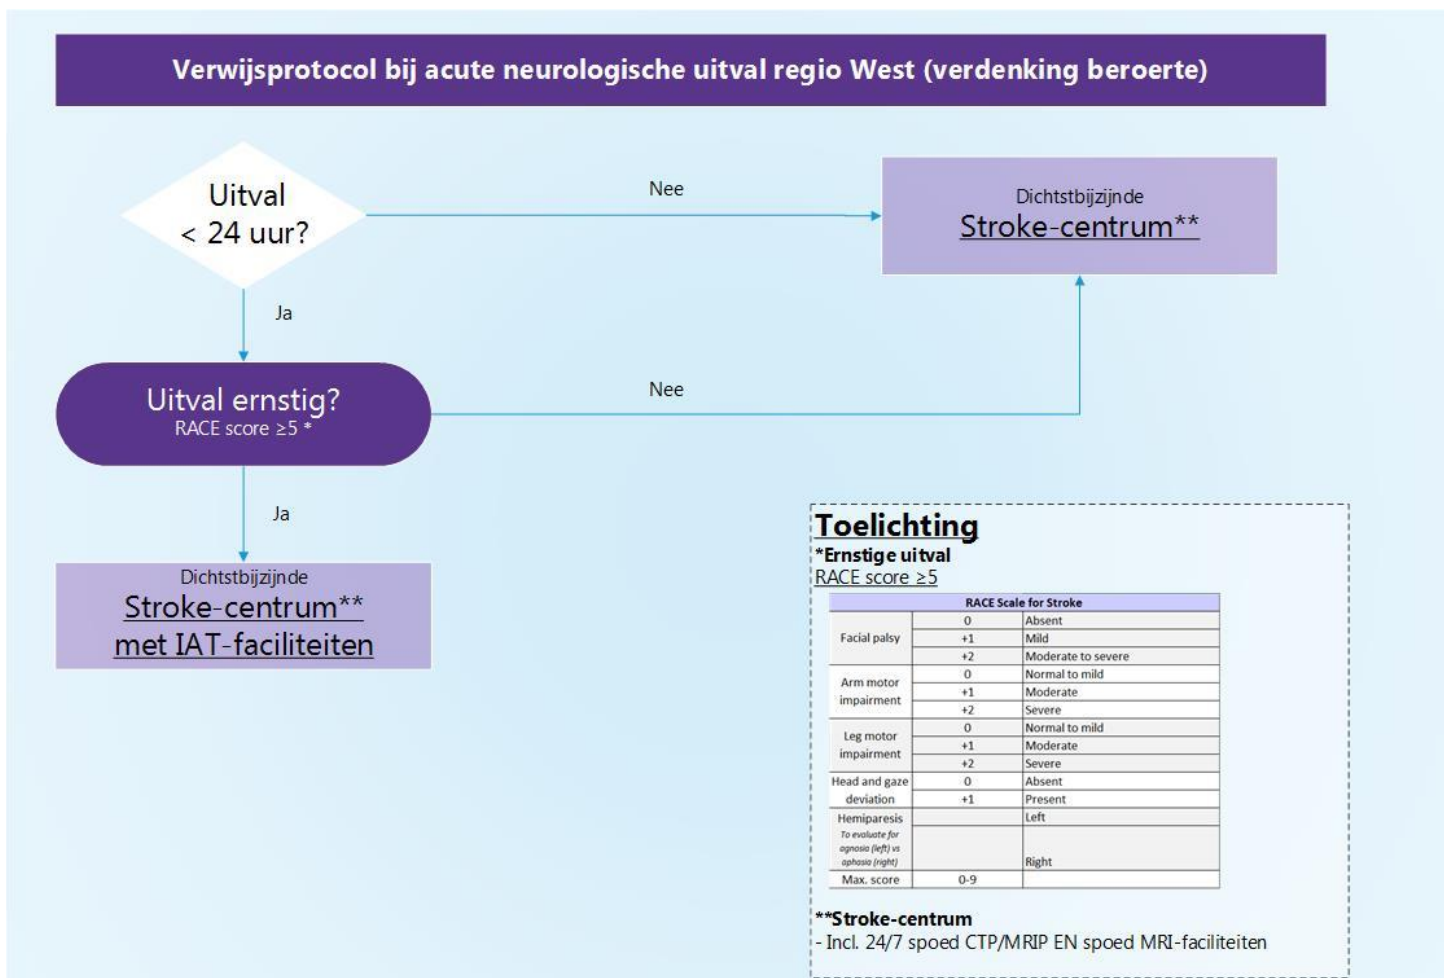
Verwijsprotocol bij acute neurologische uitval regio West (verdenking beroerte)

Uitval < 24 uur?

Nee

Dichtstbijzijnde
Stroke-centrum**

Ja

Uitval ernstig?
RACE score ≥5 *

Nee

Ja

Dichtstbijzijnde
Stroke-centrum**
met IAT-faciliteiten

Toelichting
*Ernstige uitval
RACE score ≥5

| RACE Scale for Stroke | | |
|---|---|---|
| Facial palsy | 0 | Absent |
| | +1 | Mild |
| | +2 | Moderate to severe |
| Arm motor impairment | 0 | Normal to mild |
| | +1 | Moderate |
| | +2 | Severe |
| Leg motor impairment | 0 | Normal to mild |
| | +1 | Moderate |
| | +2 | Severe |
| Head and gaze deviation | 0 | Absent |
| | +1 | Present |
| Hemiparesis | | Left |
| To evaluate for agnosia (left) vs aphasia (right) | | Right |
| Max. score | 0-9 | |

**Stroke-centrum
- Incl. 24/7 spoed CTP/MRIP EN spoed MRI-faciliteiten